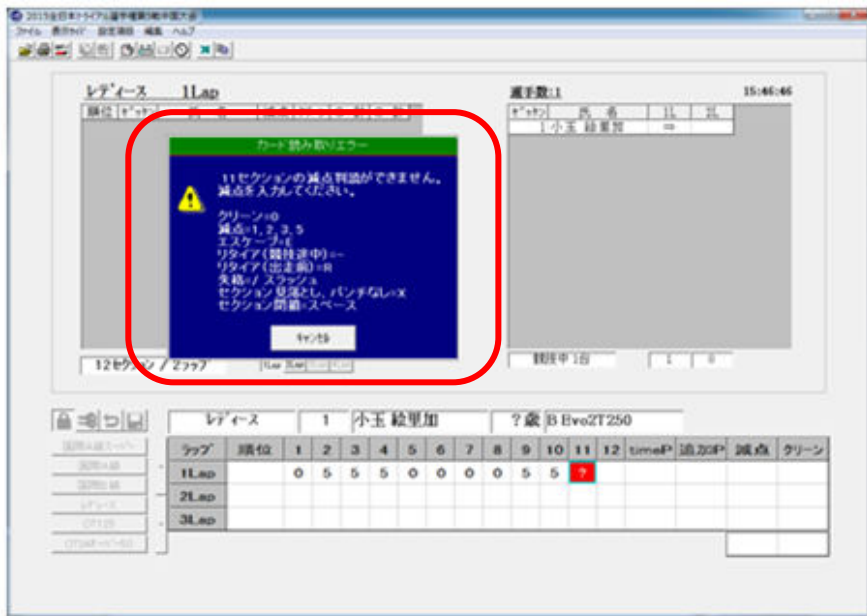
2015全日本トライアル選手権第5戦中国大会
ファイル 表示ウインドウ 設定項目 編集 ヘルプ

レディース 1Lap
順位 ゼッケン

選手数:1 15:46:46
ゼッケン 氏名 1L 2L
1 小玉 絵里加 ∞

カード読み取りエラー
11セクションの減点判読ができません。
減点を入力してください。

クリーン=0
減点=1, 2, 3, 5
エスケープ=E
リタイア(競技途中)=-
リタイア(出走前)=R
失格=/ スラッシュ
セクション見落とし、パンチなし=X
セクション閉鎖=スペース

キャンセル

12セクション / 2ラップ
競技中 1台 1 0

レディース 1 小玉 絵里加 ？歳 B Evo2T250

| ラップ | 順位 | 1 | 2 | 3 | 4 | 5 | 6 | 7 | 8 | 9 | 10 | 11 | 12 | timeP | 追加P | 減点 | クリーン |
|---|---|---|---|---|---|---|---|---|---|---|---|---|---|---|---|---|---|
| 1Lap | | 0 | 5 | 5 | 5 | 0 | 0 | 0 | 0 | 5 | 5 | ? | | | | | |
| 2Lap | | | | | | | | | | | | | | | | | |
| 3Lap | | | | | | | | | | | | | | | | | |

国際A級スーパー
国際A級
国際B級
レディース
OT125
OT(ｵｰﾊﾞｰ50)